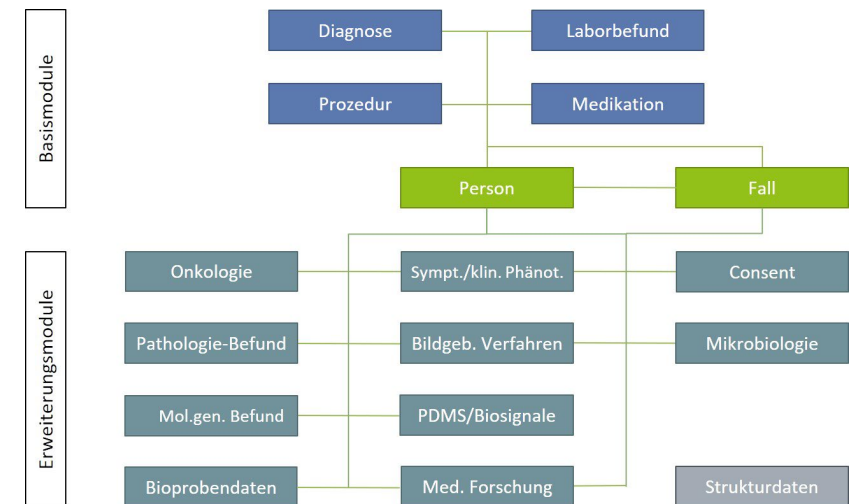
Basismodule

Diagnose

Laborbefund

Prozedur

Medikation

Person

Fall

Erweiterungsmodule

Onkologie

Sympt./klin. Phänot.

Consent

Pathologie-Befund

Bildgeb. Verfahren

Mikrobiologie

Mol.gen. Befund

PDMS/Biosignale

Bioprobendaten

Med. Forschung

Strukturdaten